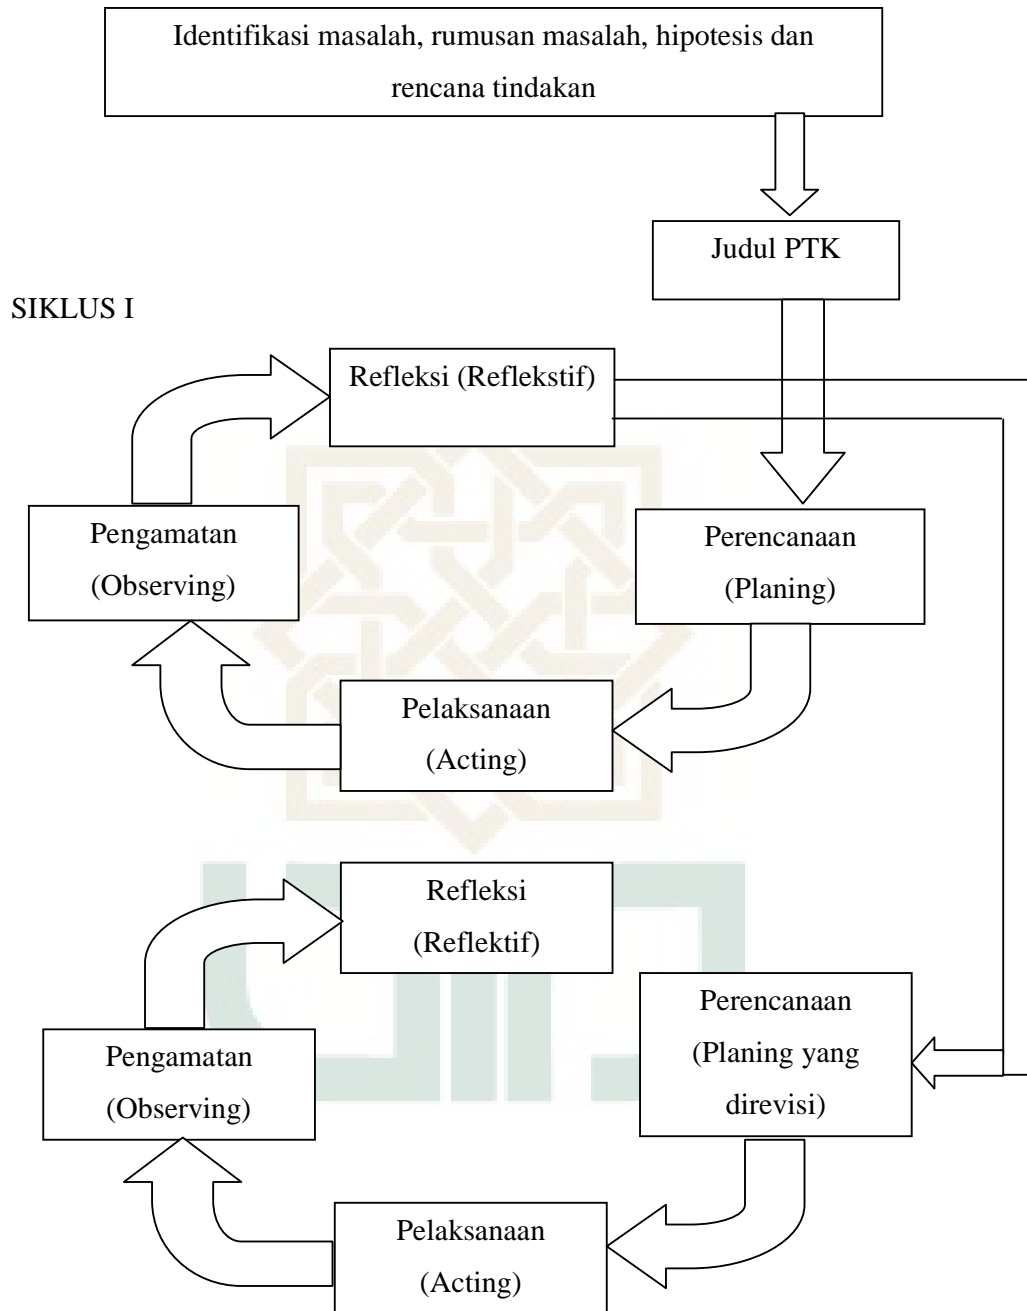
Identifikasi masalah, rumusan masalah, hipotesis dan rencana tindakan

Judul PTK

SIKLUS I

Refleksi (Reflekstif)

Pengamatan (Observing)

Perencanaan (Planing)

Pelaksanaan (Acting)

Refleksi (Reflektif)

Perencanaan (Planing yang direvisi)

Pengamatan (Observing)

Pelaksanaan (Acting)